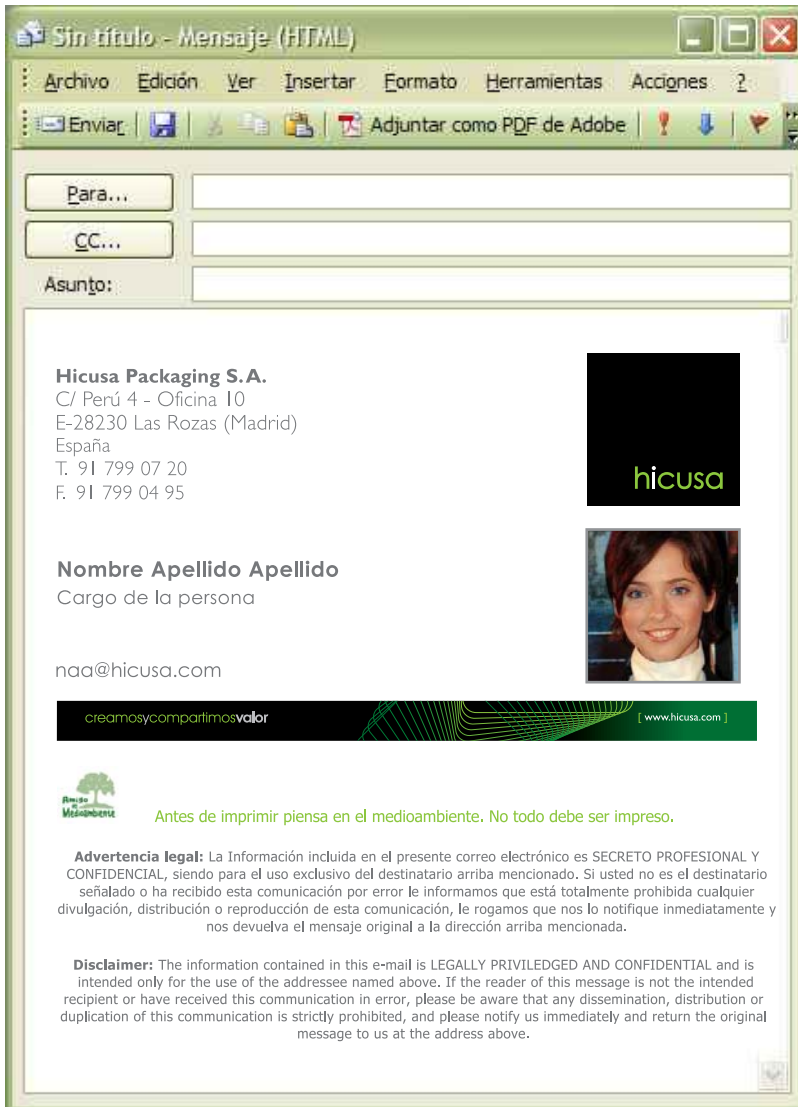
Sin título - Mensaje (HTML)

Archivo Edición Ver Insertar Formato Herramientas Acciones ?

Enviar | Adjuntar como PDF de Adobe

Para...
CC...
Asunto:

Hicusa Packaging S.A.
C/ Perú 4 - Oficina 10
E-28230 Las Rozas (Madrid)
España
T. 91 799 07 20
F. 91 799 04 95

hicusa

Nombre Apellido Apellido
Cargo de la persona

naa@hicusa.com

creamosycompartimosvalor [ www.hicusa.com ]

Amigo del Medioambiente

Antes de imprimir piensa en el medioambiente. No todo debe ser impreso.

Advertencia legal: La Información incluida en el presente correo electrónico es SECRETO PROFESIONAL Y CONFIDENCIAL, siendo para el uso exclusivo del destinatario arriba mencionado. Si usted no es el destinatario señalado o ha recibido esta comunicación por error le informamos que está totalmente prohibida cualquier divulgación, distribución o reproducción de esta comunicación, le rogamos que nos lo notifique inmediatamente y nos devuelva el mensaje original a la dirección arriba mencionada.

Disclaimer: The information contained in this e-mail is LEGALLY PRIVILEDGED AND CONFIDENTIAL and is intended only for the use of the addressee named above. If the reader of this message is not the intended recipient or have received this communication in error, please be aware that any dissemination, distribution or duplication of this communication is strictly prohibited, and please notify us immediately and return the original message to us at the address above.